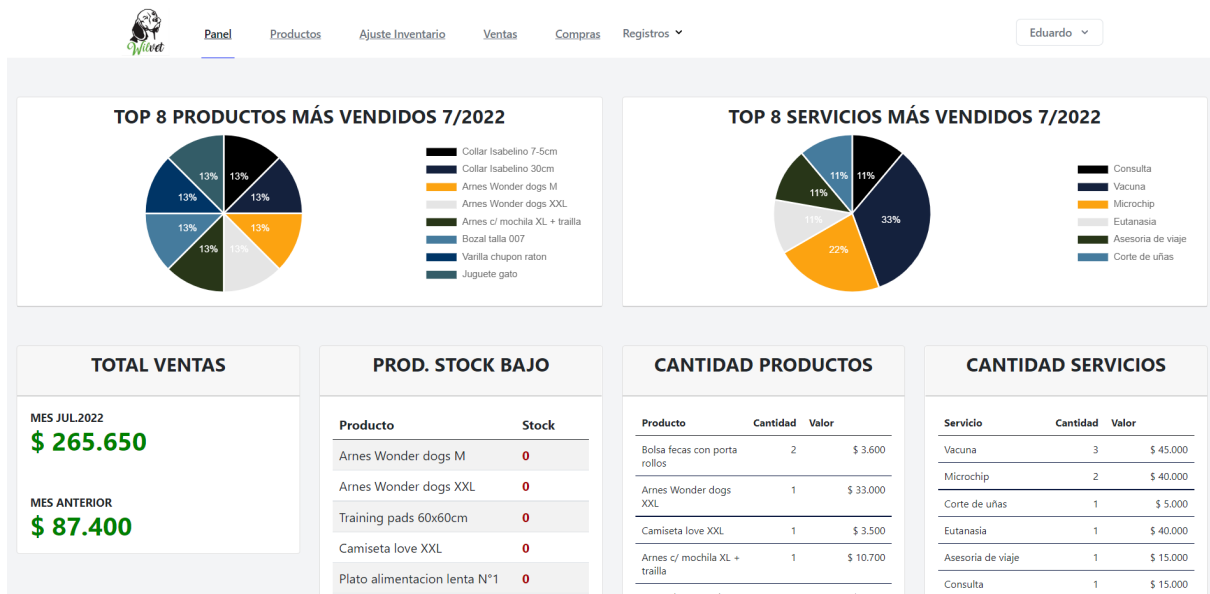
Wilvet

Panel Productos Ajuste Inventario Ventas Compras Registros

Eduardo

TOP 8 PRODUCTOS MÁS VENDIDOS 7/2022

13% 13% 13% 13% 13% 13% 13% 13%

Collar Isabelino 7-5cm
Collar Isabelino 30cm
Arnes Wonder dogs M
Arnes Wonder dogs XXL
Arnes c/ mochila XL + trailla
Bozal talla 007
Varilla chupon raton
Juguete gato

TOP 8 SERVICIOS MÁS VENDIDOS 7/2022

11% 11% 11% 11% 22% 33%

Consulta
Vacuna
Microchip
Eutanasia
Asesoria de viaje
Corte de uñas

TOTAL VENTAS

MES JUL.2022
$ 265.650

MES ANTERIOR
$ 87.400

PROD. STOCK BAJO

| Producto | Stock |
|---|---|
| Arnes Wonder dogs M | 0 |
| Arnes Wonder dogs XXL | 0 |
| Training pads 60x60cm | 0 |
| Camiseta love XXL | 0 |
| Plato alimentacion lenta N°1 | 0 |

CANTIDAD PRODUCTOS

| Producto | Cantidad | Valor |
|---|---|---|
| Bolsa fecas con porta rollos | 2 | $ 3.600 |
| Arnes Wonder dogs XXL | 1 | $ 33.000 |
| Camiseta love XXL | 1 | $ 3.500 |
| Arnes c/ mochila XL + trailla | 1 | $ 10.700 |

CANTIDAD SERVICIOS

| Servicio | Cantidad | Valor |
|---|---|---|
| Vacuna | 3 | $ 45.000 |
| Microchip | 2 | $ 40.000 |
| Corte de uñas | 1 | $ 5.000 |
| Eutanasia | 1 | $ 40.000 |
| Asesoria de viaje | 1 | $ 15.000 |
| Consulta | 1 | $ 15.000 |